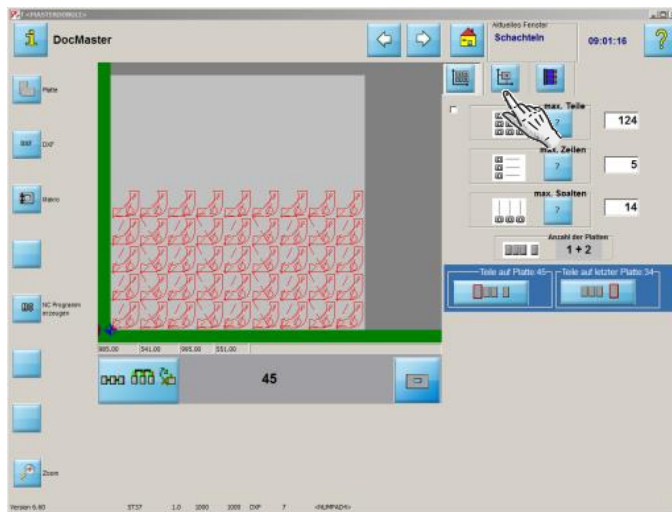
<MASTERDOKU>

DocMaster

Aktuelles Fenster
Schachteln

09:01:16

?

Platte

DXF

Makro

NC Programm erzeugen

Zoom

max. Teile
?
124

max. Zeilen
?
5

max. Spalten
?
14

Anzahl der Platten
1 + 2

Teile auf Platte 45
Teile auf letzter Platte 34

865,00 | 541,00 | 965,00 | 551,00

45

Version 6.90 ST37 1.0 1000 1000 DXF 7 <NUMPAD>